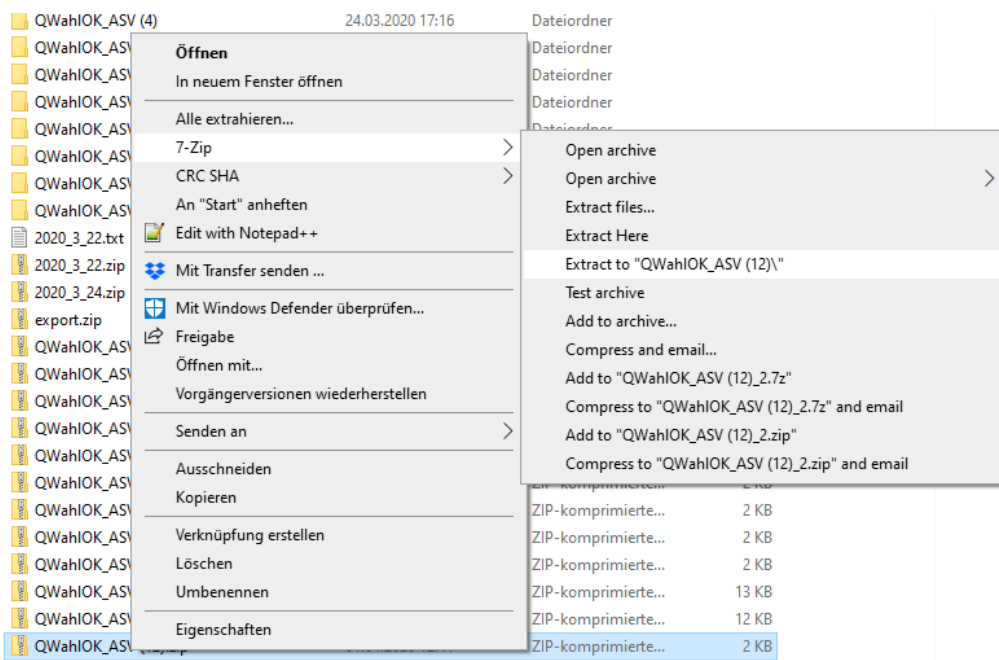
QWahlOK_ASV (4) 24.03.2020 17:16 Dateiordner
QWahlOK_ASV Dateiordner
QWahlOK_ASV Dateiordner
QWahlOK_ASV Dateiordner
QWahlOK_ASV
QWahlOK_ASV
QWahlOK_ASV
QWahlOK_ASV
2020_3_22.txt
2020_3_22.zip
2020_3_24.zip
export.zip
QWahlOK_ASV
QWahlOK_ASV
QWahlOK_ASV
QWahlOK_ASV
QWahlOK_ASV
QWahlOK_ASV
QWahlOK_ASV ZIP-komprimierte... 2 KB
QWahlOK_ASV ZIP-komprimierte... 2 KB
QWahlOK_ASV ZIP-komprimierte... 2 KB
QWahlOK_ASV ZIP-komprimierte... 13 KB
QWahlOK_ASV ZIP-komprimierte... 12 KB
QWahlOK_ASV (12).zip ZIP-komprimierte... 2 KB

Öffnen
In neuem Fenster öffnen
Alle extrahieren...
7-Zip
CRC SHA
An "Start" anheften
Edit with Notepad++
Mit Transfer senden ...
Mit Windows Defender überprüfen...
Freigabe
Öffnen mit...
Vorgängerversionen wiederherstellen
Senden an
Ausschneiden
Kopieren
Verknüpfung erstellen
Löschen
Umbenennen
Eigenschaften

Open archive
Open archive
Extract files...
Extract Here
Extract to "QWahlOK_ASV (12)\"
Test archive
Add to archive...
Compress and email...
Add to "QWahlOK_ASV (12)_2.7z"
Compress to "QWahlOK_ASV (12)_2.7z" and email
Add to "QWahlOK_ASV (12)_2.zip"
Compress to "QWahlOK_ASV (12)_2.zip" and email